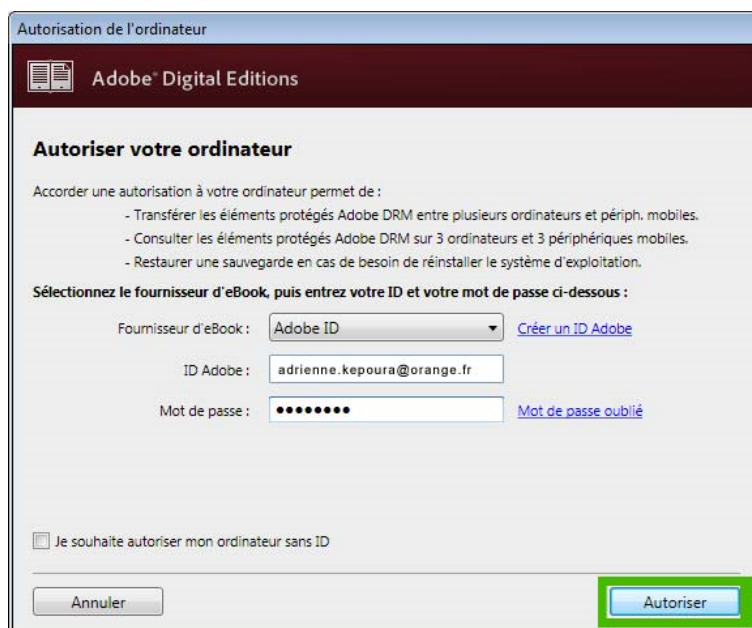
Autorisation de l'ordinateur

Adobe® Digital Editions

Autoriser votre ordinateur

Accorder une autorisation à votre ordinateur permet de :
- Transférer les éléments protégés Adobe DRM entre plusieurs ordinateurs et périph. mobiles.
- Consulter les éléments protégés Adobe DRM sur 3 ordinateurs et 3 périphériques mobiles.
- Restaurer une sauvegarde en cas de besoin de réinstaller le système d'exploitation.

Sélectionnez le fournisseur d'eBook, puis entrez votre ID et votre mot de passe ci-dessous :

Fournisseur d'eBook : Adobe ID Créer un ID Adobe

ID Adobe : adrienne.kepoura@orange.fr

Mot de passe : •••••••• Mot de passe oublié

Je souhaite autoriser mon ordinateur sans ID

Annuler

Autoriser